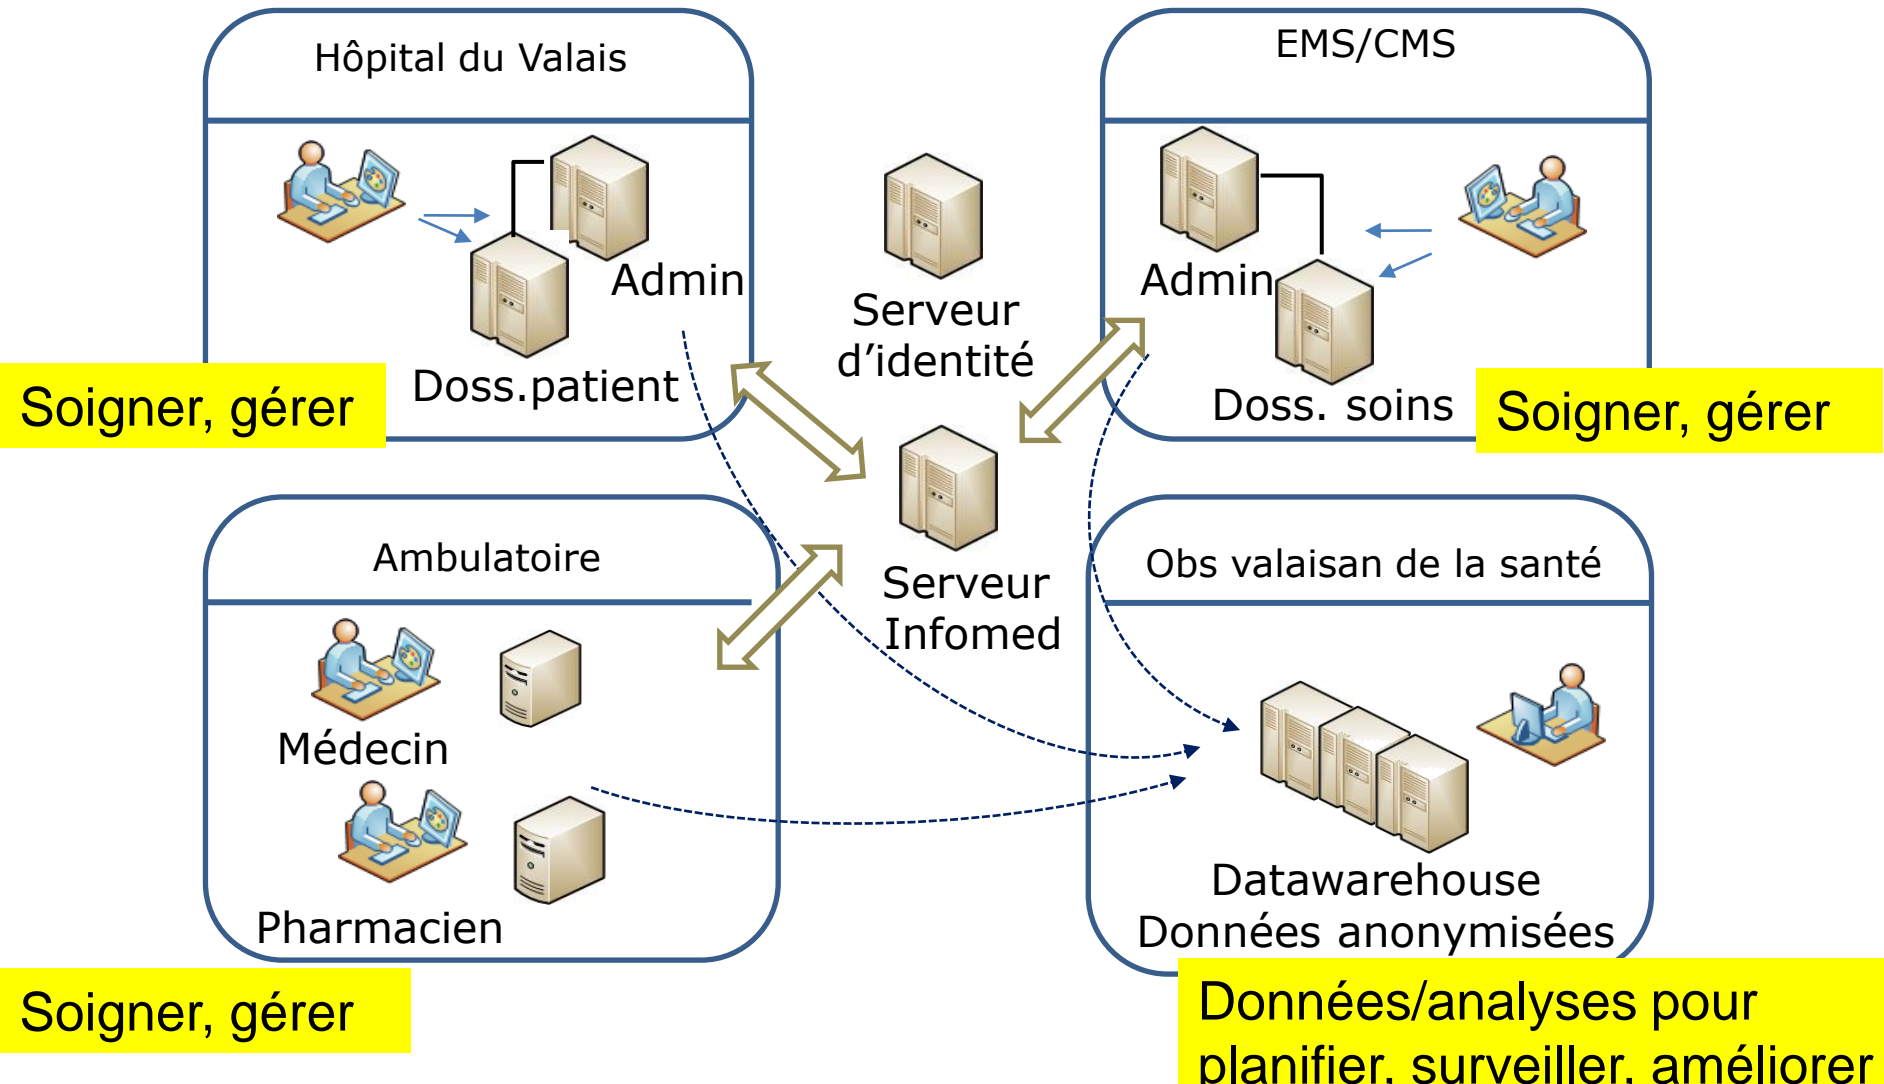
Hôpital du Valais

Admin

Doss.patient

Soigner, gérer

EMS/CMS

Admin

Doss. soins

Soigner, gérer

Serveur d'identité

Serveur Infomed

Ambulatoire

Médecin

Pharmacien

Soigner, gérer

Obs valaisan de la santé

Datawarehouse
Données anonymisées

Données/analyses pour
planifier, surveiller, améliorer